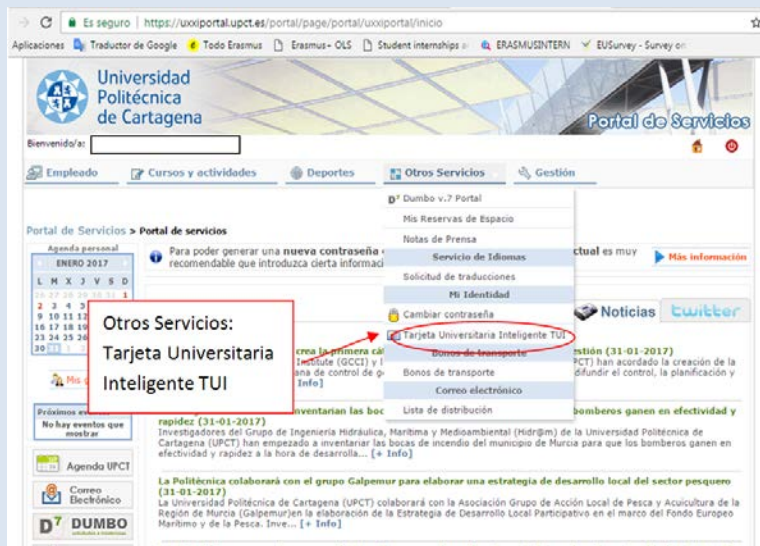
Es seguro | https://uxxiportal.upct.es/portal/page/portal/uxxiportal/inicio

Aplicaciones Traductor de Google Todo Erasmus Erasmus- OLS Student internships a ERASMUSINTERN EUSurvey - Survey on

Universidad Politécnica de Cartagena

Portal de Servicios

Bienvenido/a:

Empleado Cursos y actividades Deportes Otros Servicios Gestión

Portal de Servicios > Portal de servicios

Agenda personal
ENERO 2017
L M X J V S D
26 27 28 29 30 31 1
2 3 4 5 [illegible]
9 10 11 12 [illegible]
16 17 18 19 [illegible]
23 24 25 26 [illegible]
30 31

Para poder generar una nueva contraseña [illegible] recomendable que introduzca cierta informaci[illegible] ctual es muy

Más información

Dumbo v.7 Portal
Mis Reservas de Espacio
Notas de Prensa
Servicio de Idiomas
Solicitud de traducciones
Mi Identidad
Cambiar contraseña
Tarjeta Universitaria Inteligente TUI
Bonos de transporte
Bonos de transporte
Correo electrónico
Lista de distribución

Noticias twitter

Otros Servicios:
Tarjeta Universitaria
Inteligente TUI

crea la primera cát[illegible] estión (31-01-2017)
Institute (GCCI) y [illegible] PCT) han acordado la creación de la
ana de control de g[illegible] difundir el control, la planificación y
Info]

Mis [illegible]

Próximos eventos
No hay eventos que mostrar

inventariar las boc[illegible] bomberos ganen en efectividad y rapidez (31-01-2017)
Investigadores del Grupo de Ingeniería Hidráulica, Marítima y Medioambiental (Hidr@m) de la Universidad Politécnica de Cartagena (UPCT) han empezado a inventariar las bocas de incendio del municipio de Murcia para que los bomberos ganen en efectividad y rapidez a la hora de desarrolla... [+ Info]

Agenda UPCT

Correo Electrónico

DUMBO

La Politécnica colaborará con el grupo Galpemur para elaborar una estrategia de desarrollo local del sector pesquero (31-01-2017)
La Universidad Politécnica de Cartagena (UPCT) colaborará con la Asociación Grupo de Acción Local de Pesca y Acuicultura de la Región de Murcia (Galpemur)en la elaboración de la Estrategia de Desarrollo Local Participativo en el marco del Fondo Europeo Marítimo y de la Pesca. Inve... [+ Info]